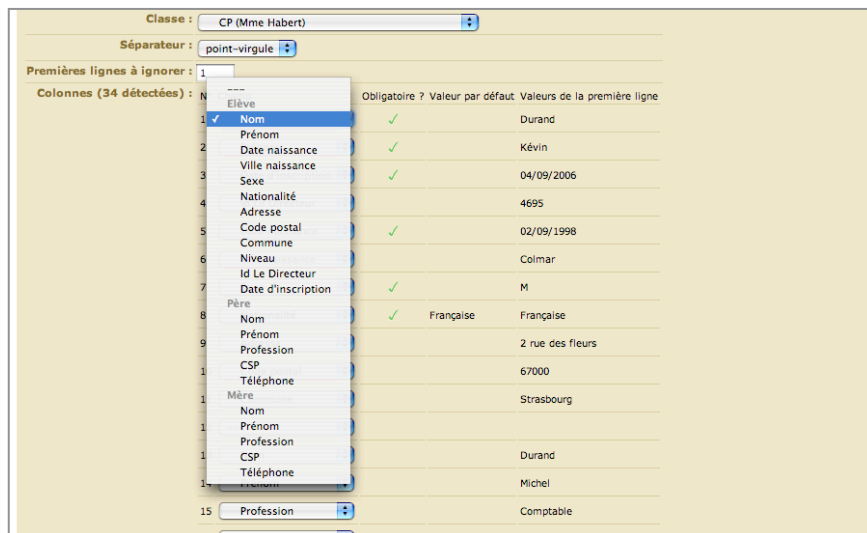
Classe : CP (Mme Habert)

Séparateur : point-virgule

Premières lignes à ignorer : 1

Colonnes (34 détectées) :

---
Elève
✓ Nom
Prénom
Date naissance
Ville naissance
Sexe
Nationalité
Adresse
Code postal
Commune
Niveau
Id Le Directeur
Date d'inscription
Père
Nom
Prénom
Profession
CSP
Téléphone
Mère
Nom
Prénom
Profession
CSP
Téléphone

| N | | Obligatoire ? | Valeur par défaut | Valeurs de la première ligne |
|---|---|---|---|---|
| 1 | | ✓ | | Durand |
| 2 | | ✓ | | Kévin |
| 3 | | ✓ | | 04/09/2006 |
| 4 | | | | 4695 |
| 5 | | ✓ | | 02/09/1998 |
| 6 | | | | Colmar |
| 7 | | ✓ | | M |
| 8 | | ✓ | Française | Française |
| 9 | | | | 2 rue des fleurs |
| 1 | | | | 67000 |
| 1 | | | | Strasbourg |
| 1 | | | | |
| 1 | | | | Durand |
| 14 | Prénom | | | Michel |
| 15 | Profession | | | Comptable |